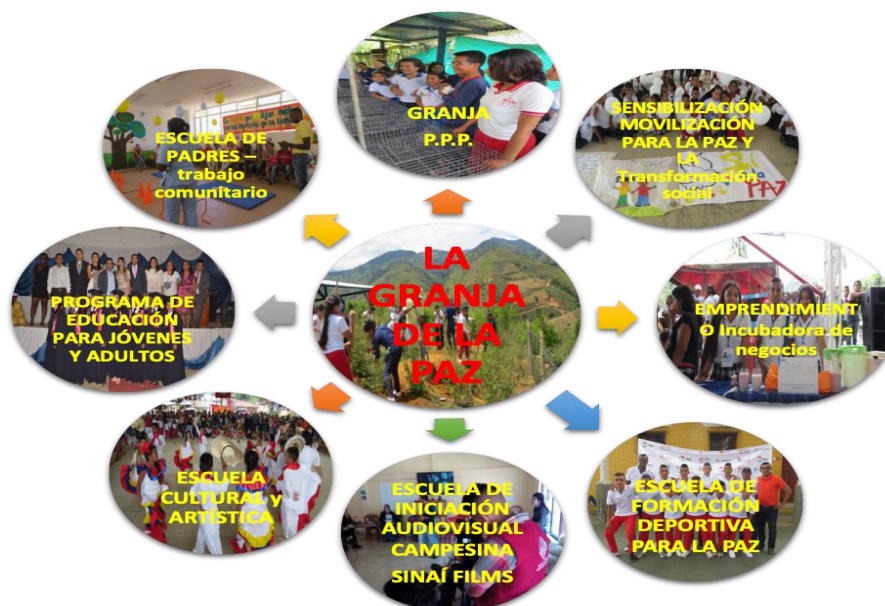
LA GRANJA DE LA PAZ

GRANJA
P.P.P.

SENSIBILIZACIÓN MOVILIZACIÓN PARA LA PAZ Y LA Transformación social

EMPRENDIMIENTO Incubadora de negocios

ESCUELA DE FORMACIÓN DEPORTIVA PARA LA PAZ

ESCUELA DE INICIACIÓN AUDIOVISUAL CAMPESINA SINAÍ FILMS

ESCUELA CULTURAL y ARTÍSTICA

PROGRAMA DE EDUCACIÓN PARA JÓVENES Y ADULTOS

ESCUELA DE PADRES – trabajo comunitario